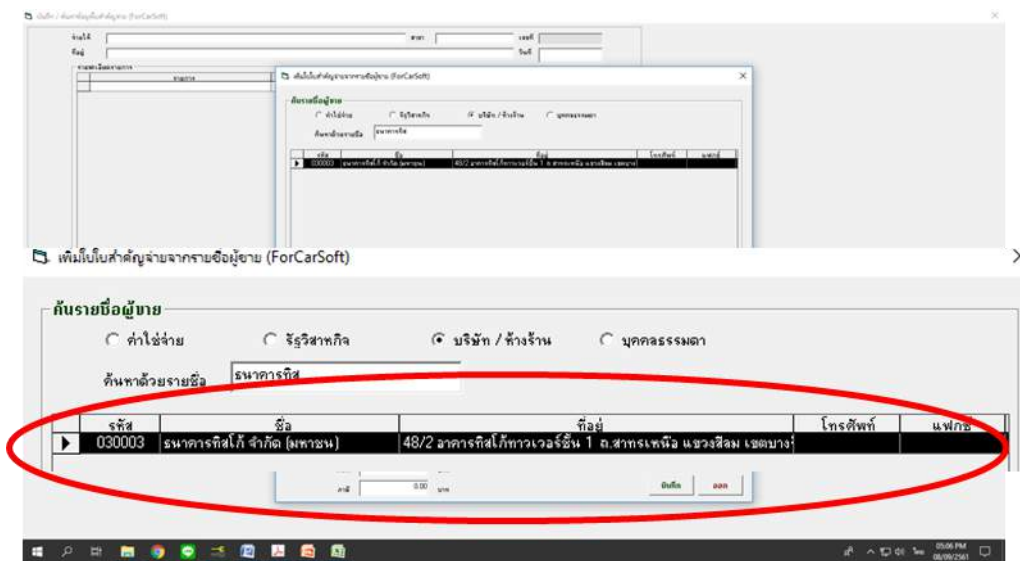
บันทึก / พิมพ์ข้อมูลใบสำคัญจ่าย (ForCarSoft)

จ่ายให้
ที่อยู่
สาขา
เลขที่
วันที่

เพิ่มใบสำคัญจ่ายจากรายชื่อผู้ขาย (ForCarSoft)

เพิ่มใบใบสำคัญจ่ายจากรายชื่อผู้ขาย (ForCarSoft)

ค้นรายชื่อผู้ขาย

ค่าใช่จ่าย
รัฐวิสาหกิจ
บริษัท / ห้างร้าน
บุคคลธรรมดา

ค้นหาด้วยรายชื่อ ธนาคารทิส

| รหัส | ชื่อ | ที่อยู่ | โทรศัพท์ | แฟกซ์ |
|---|---|---|---|---|
| 030003 | ธนาคารทิสโก้ จำกัด (มหาชน) | 48/2 อาคารทิสโก้ทาวเวอร์ชั้น 1 ถ.สาทรเหนือ แขวงสีลม เขตบาง | | |

ภาษี 0.00 บาท
บันทึก
ออก

05:06 PM
08/09/2561